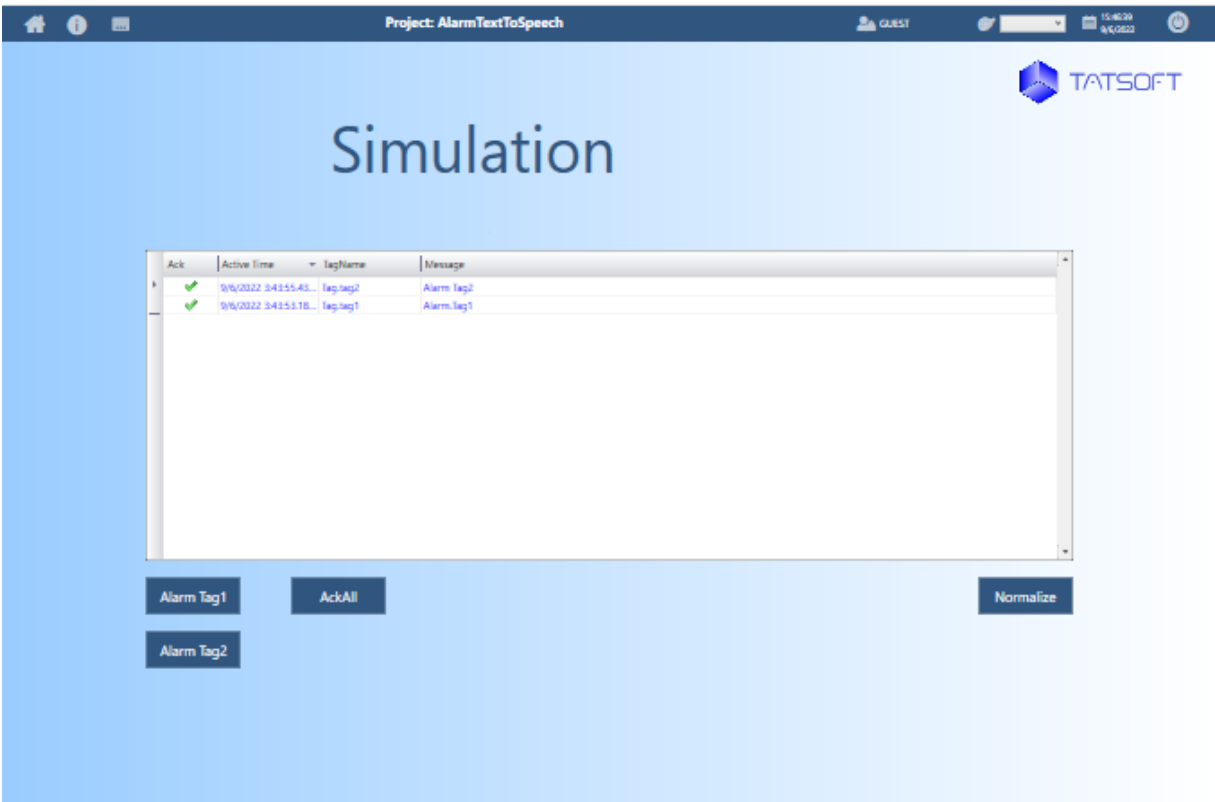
Project: AlarmTextToSpeech

GUEST

15:46:39
9/6/2022

TATSOFT

Simulation

| Ack | Active Time | TagName | Message |
|---|---|---|---|
| ✔ | 9/6/2022 3:43:55.43... | Tag.tag2 | Alarm Tag2 |
| ✔ | 9/6/2022 3:43:53.18... | Tag.tag1 | Alarm.Tag1 |

Alarm Tag1

AckAll

Normalize

Alarm Tag2